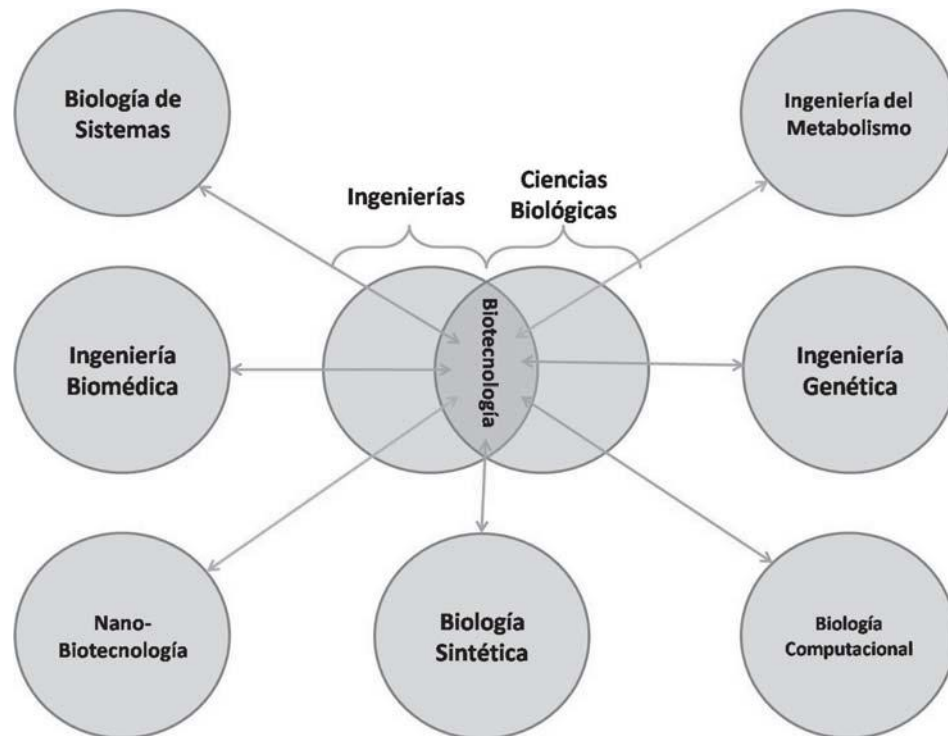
Biología de Sistemas

Ingeniería del Metabolismo

Ingenierías

Ciencias Biológicas

Biotecnología

Ingeniería Biomédica

Ingeniería Genética

Nano-Biotecnología

Biología Sintética

Biología Computacional